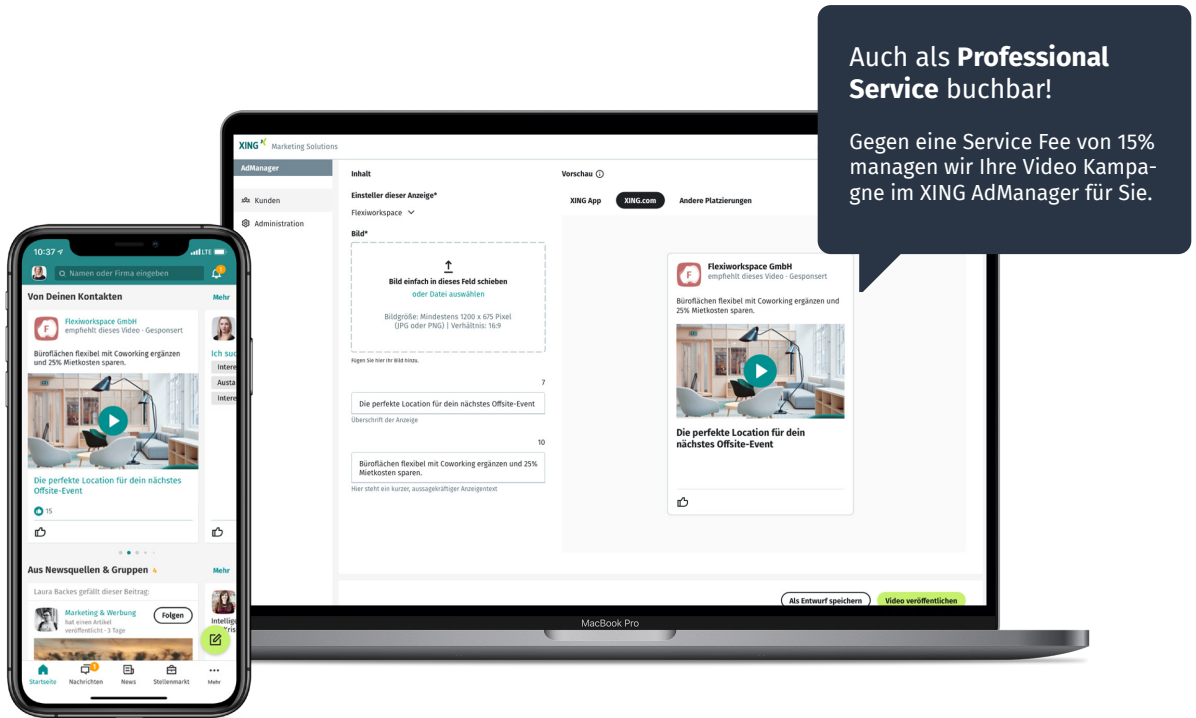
Auch als **Professional Service** buchbar!

Gegen eine Service Fee von 15% managen wir Ihre Video Kampagne im XING AdManager für Sie.

XING Marketing Solutions

AdManager

Kunden

Administration

Inhalt

Einsteller dieser Anzeige*

Flexiworkspace

Bild*

Bild einfach in dieses Feld schieben

oder Datei auswählen

Bildgröße: Mindestens 1200 x 675 Pixel (JPG oder PNG) | Verhältnis: 16:9

Fügen Sie hier Ihr Bild hinzu.

7

Die perfekte Location für dein nächstes Offsite-Event

Überschrift der Anzeige

10

Büroflächen flexibel mit Coworking ergänzen und 25% Mietkosten sparen.

Hier steht ein kurzer, aussagekräftiger Anzeigentext

Vorschau

XING App

XING.com

Andere Platzierungen

Flexiworkspace GmbH

empfiehlt dieses Video · Gesponsert

Büroflächen flexibel mit Coworking ergänzen und 25% Mietkosten sparen.

Die perfekte Location für dein nächstes Offsite-Event

Als Entwurf speichern

Video veröffentlichen

MacBook Pro

10:37

LTE

Namen oder Firma eingeben

Von Deinen Kontakten

Mehr

Flexiworkspace GmbH

empfiehlt dieses Video · Gesponsert

Büroflächen flexibel mit Coworking ergänzen und 25% Mietkosten sparen.

Die perfekte Location für dein nächstes Offsite-Event

15

Ich su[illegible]

Intere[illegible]

Austa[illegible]

Intere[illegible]

Aus Newsquellen & Gruppen

Mehr

Laura Backes gefällt dieser Beitrag:

Marketing & Werbung

hat einen Artikel veröffentlicht · 3 Tage

Folgen

Intellig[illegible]

Startseite

Nachrichten

News

Stellenmarkt

Mehr